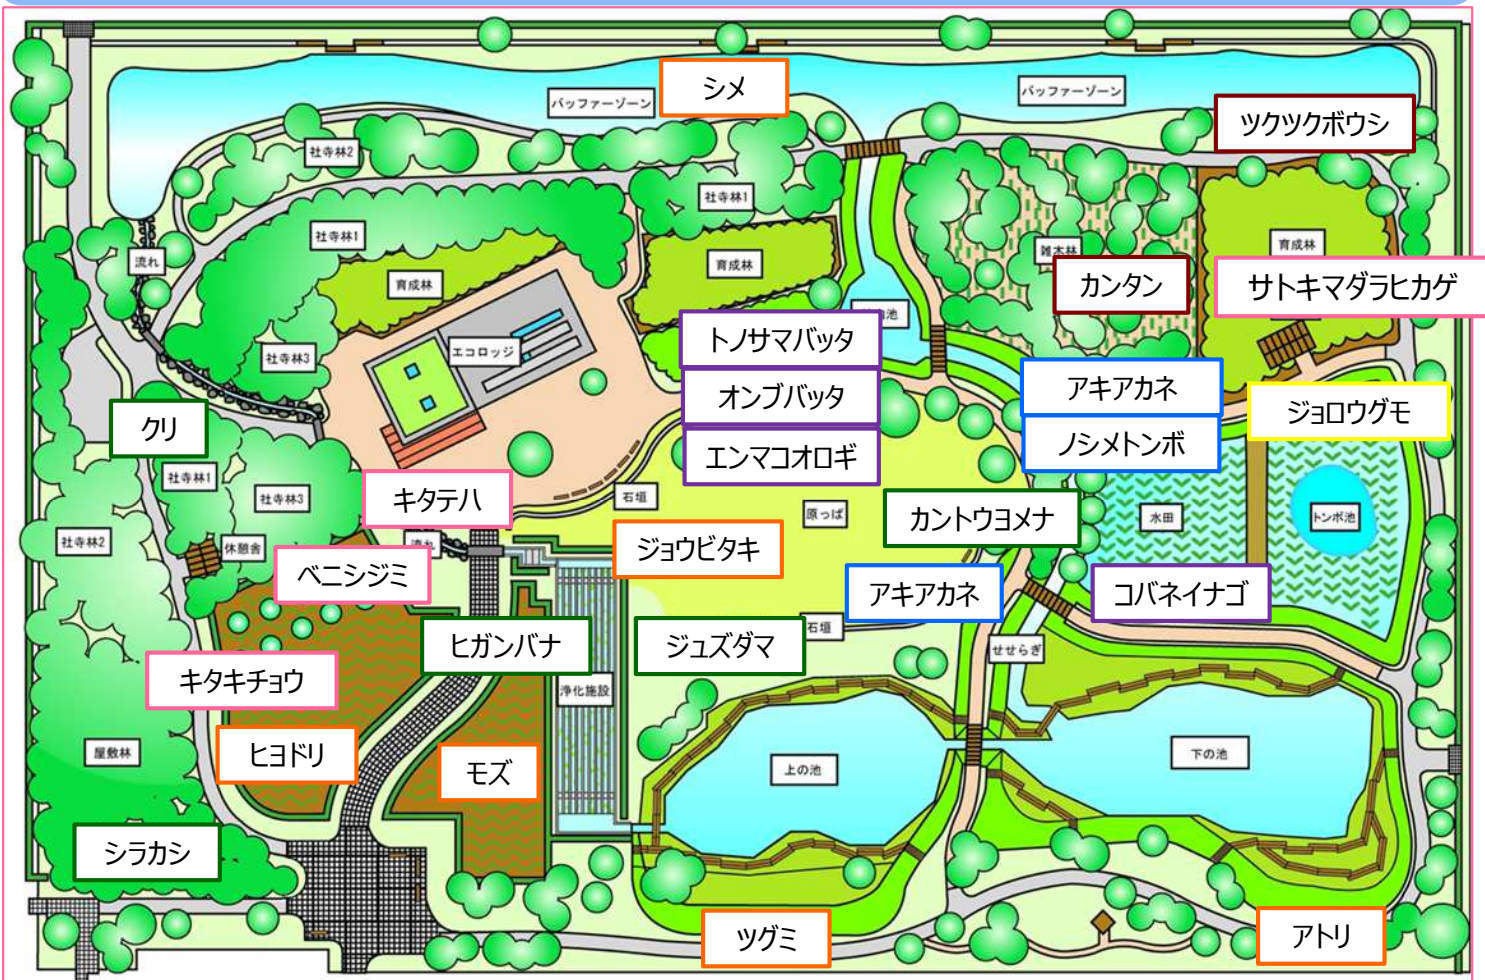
シメ
バッファーゾーン
バッファーゾーン
ツクツクボウシ
社寺林2
社寺林1
社寺林1
育成林
育成林
流れ
育成林
雑木林
カンタン
サトキマダラヒカゲ
エコロッジ
池
トノサマバッタ
社寺林3
オンブバッタ
アキアカネ
ジョロウグモ
クリ
エンマコオロギ
ノシメトンボ
社寺林1
社寺林3
キタテハ
石垣
原っぱ
カントウヨメナ
水田
トンボ池
社寺林2
休憩舎
流れ
ジョウビタキ
ベニシジミ
アキアカネ
コバネイナゴ
石垣
ヒガンバナ
ジュズダマ
せせらぎ
浄化施設
キタキチョウ
屋敷林
ヒヨドリ
上の池
下の池
モズ
シラカシ
ツグミ
アトリ